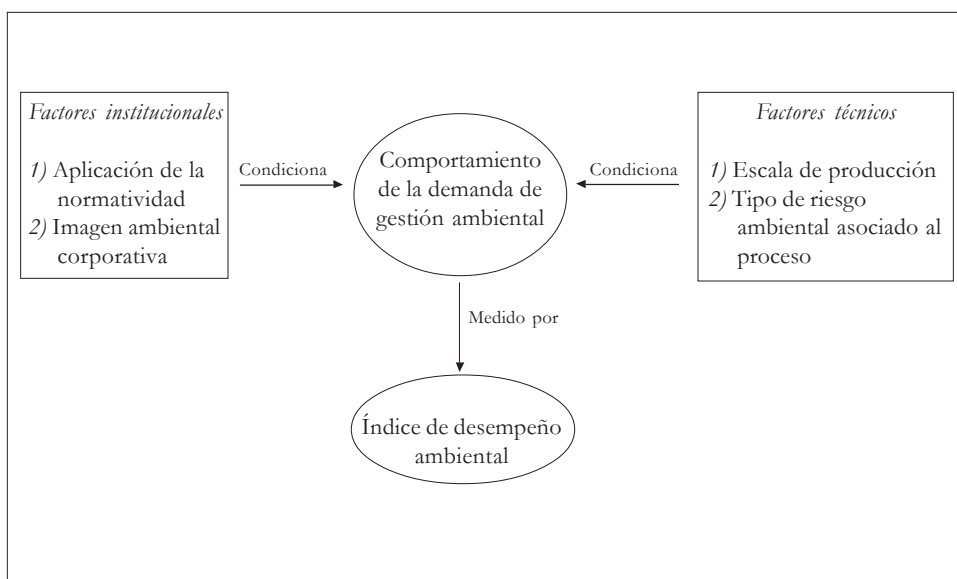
*Factores institucionales*

*1)* Aplicación de la normatividad
*2)* Imagen ambiental corporativa

Condiciona

Comportamiento de la demanda de gestión ambiental

Condiciona

*Factores técnicos*

*1)* Escala de producción
*2)* Tipo de riesgo ambiental asociado al proceso

Medido por

Índice de desempeño ambiental